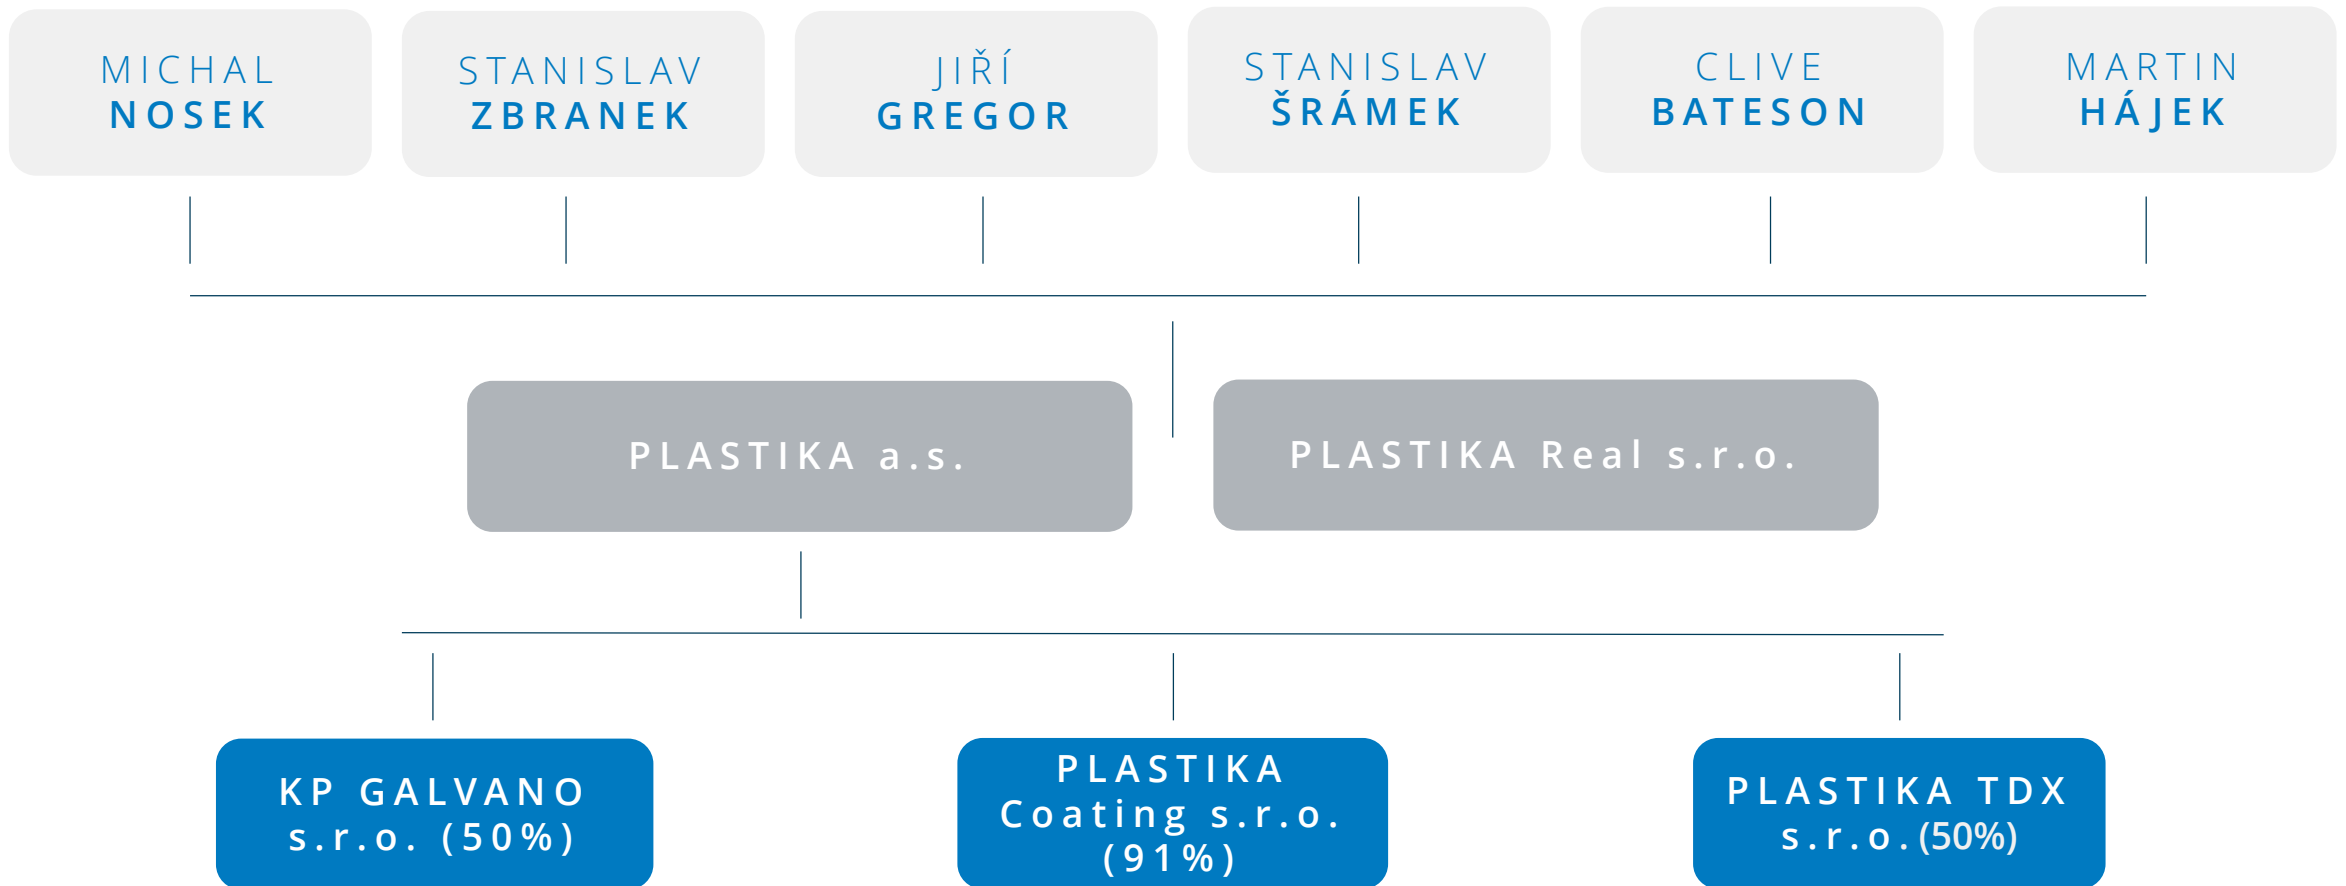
MICHAL
NOSEK

STANISLAV
ZBRANEK

JIŘÍ
GREGOR

STANISLAV
ŠRÁMEK

CLIVE
BATESON

MARTIN
HÁJEK

PLASTIKA a.s.

PLASTIKA Real s.r.o.

KP GALVANO s.r.o. (50%)

PLASTIKA Coating s.r.o. (91%)

PLASTIKA TDX s.r.o. (50%)